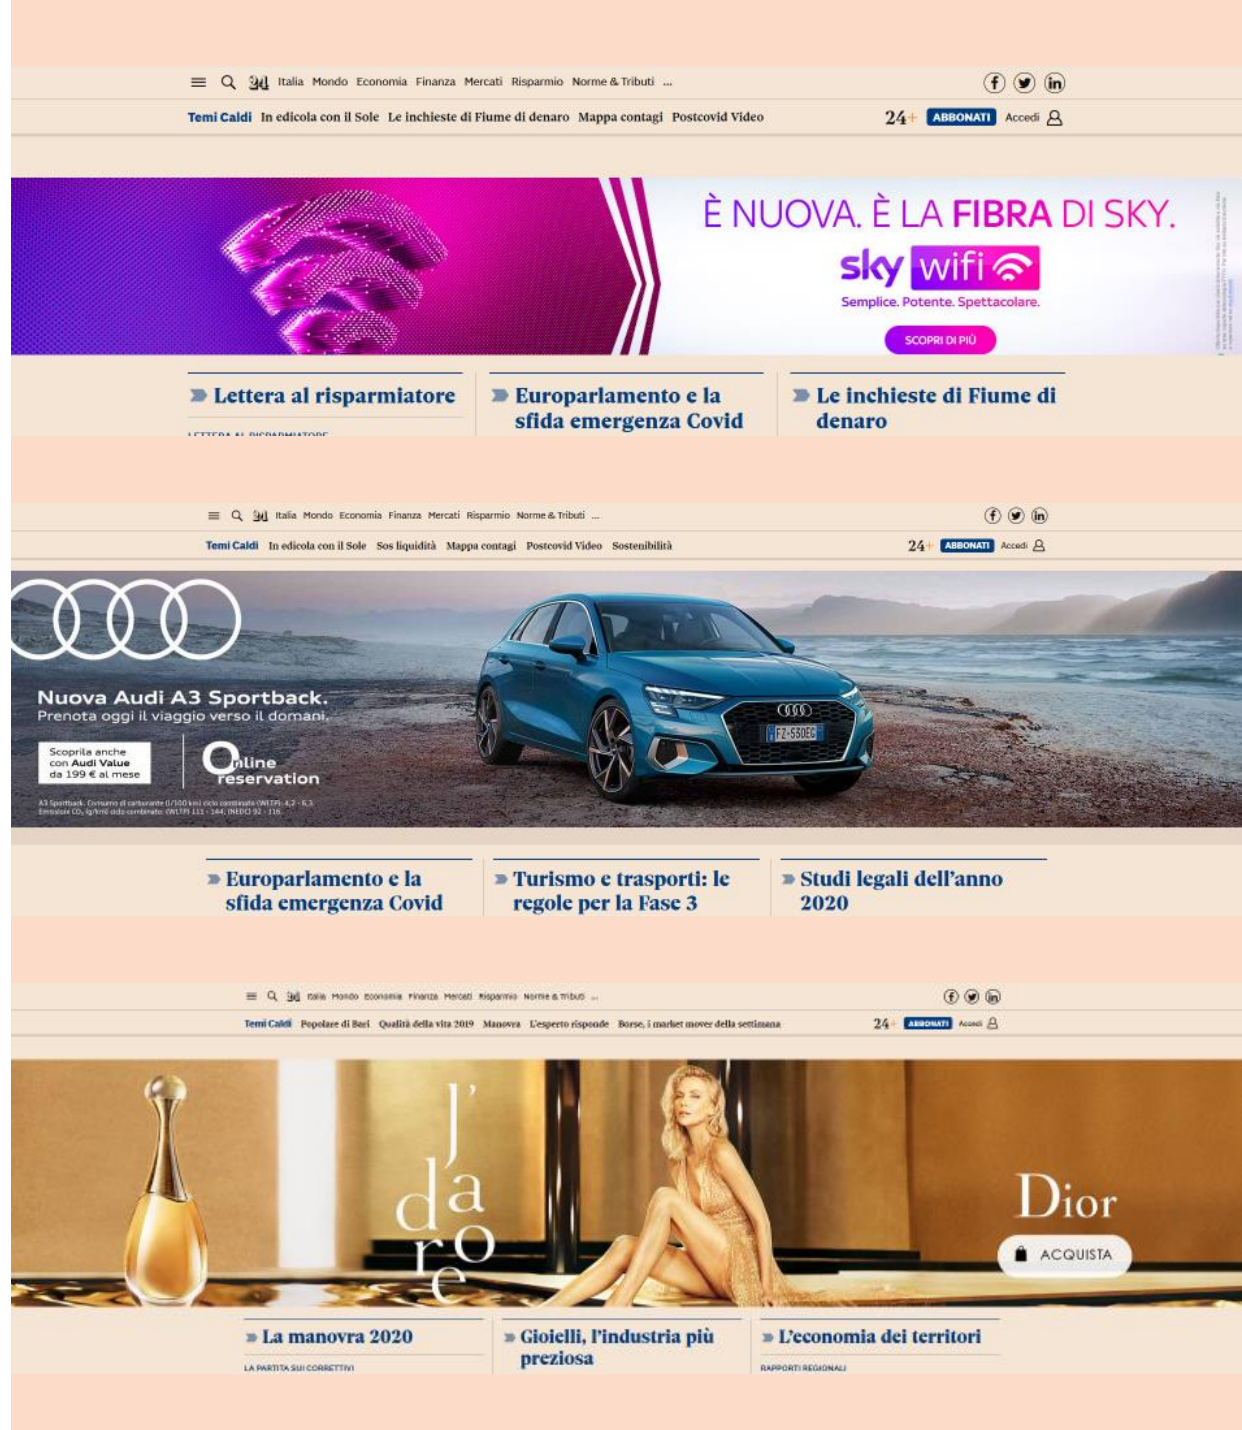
24 Italia Mondo Economia Finanza Mercati Risparmio Norme & Tributi ...

Temi Caldi In edicola con il Sole Le inchieste di Fiume di denaro Mappa contagi Postcovid Video 24+ ABBONATI Accedi

È NUOVA. È LA FIBRA DI SKY.

sky wifi

Semplice. Potente. Spettacolare.

SCOPRI DI PIÙ

Lettera al risparmiatore

Europarlamento e la sfida emergenza Covid

Le inchieste di Fiume di denaro

24 Italia Mondo Economia Finanza Mercati Risparmio Norme & Tributi ...

Temi Caldi In edicola con il Sole Sos liquidità Mappa contagi Postcovid Video Sostenibilità 24+ ABBONATI Accedi

Nuova Audi A3 Sportback.

Prenota oggi il viaggio verso il domani.

Scoprila anche con Audi Value da 199 € al mese

Online reservation

A3 Sportback. Consumo di carburante (l/100 km) ciclo combinato (WLTP): 4,2 - 6,3. Emissioni $CO_2$ (g/km) ciclo combinato (WLTP): 111 - 144. (NEDC) 92 - 116.

FZ-550EC

Europarlamento e la sfida emergenza Covid

Turismo e trasporti: le regole per la Fase 3

Studi legali dell'anno 2020

24 Italia Mondo Economia Finanza Mercati Risparmio Norme & Tributi ...

Temi Caldi Popolare di Bari Qualità della vita 2019 Manovra L'esperto risponde Borse, i market mover della settimana 24+ ABBONATI Accedi

J'adore

Dior

ACQUISTA

La manovra 2020

LA PARTITA SUI CORRETTIVI

Gioielli, l'industria più preziosa

L'economia dei territori

RAPPORTI REGIONALI